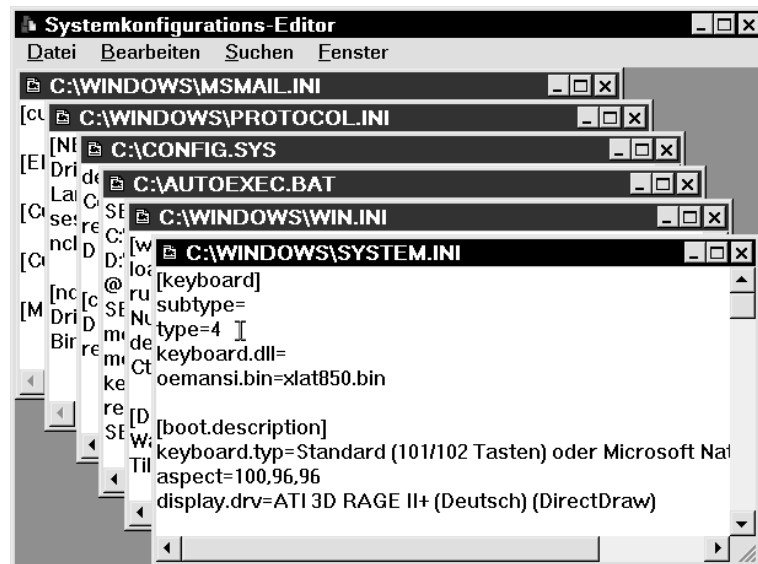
Systemkonfigurations-Editor

Datei Bearbeiten Suchen Fenster

C:\WINDOWS\MSMAIL.INI

[cu

[El

[Cu

[Cu

[M

C:\WINDOWS\PROTOCOL.INI

[NE
Dri
Lar
ses
ncl

[nc
Dri
Bir

C:\CONFIG.SYS

de
Cd
re
D

[c
D
re

C:\AUTOEXEC.BAT

SE
C:
D:
@
SE
m
m
ke
re
SE

C:\WINDOWS\WIN.INI

[w
loa
ru
Nu
de
Ct

[D
Wa
Til

C:\WINDOWS\SYSTEM.INI

[keyboard]
subtype=
type=4
keyboard.dll=
oemansi.bin=xlat850.bin

[boot.description]
keyboard.typ=Standard (101/102 Tasten) oder Microsoft Nat
aspect=100,96,96
display.drv=ATI 3D RAGE II+ (Deutsch) (DirectDraw)